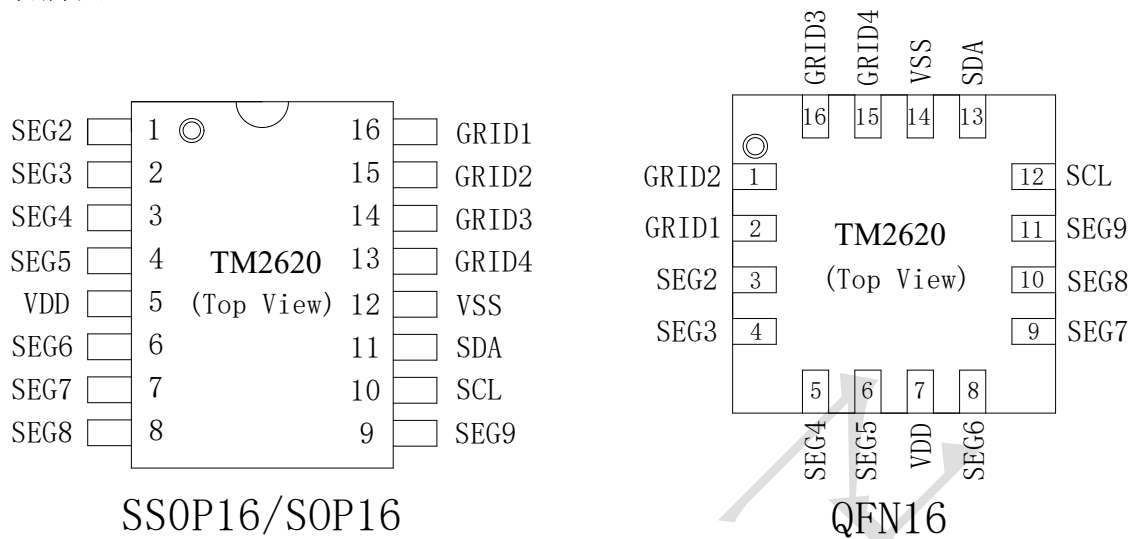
SEG2 1 16 GRID1
SEG3 2 15 GRID2
SEG4 3 14 GRID3
SEG5 4 13 GRID4
VDD 5 12 VSS
SEG6 6 11 SDA
SEG7 7 10 SCL
SEG8 8 9 SEG9

TM2620
(Top View)

SSOP16/SOP16

GRID3 GRID4 VSS SDA
16 15 14 13

GRID2 1 12 SCL
GRID1 2 11 SEG9
SEG2 3 10 SEG8
SEG3 4 9 SEG7

TM2620
(Top View)

5 6 7 8
SEG4 SEG5 VDD SEG6

QFN16